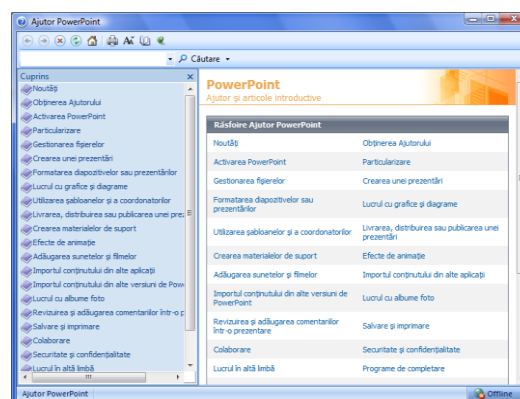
Ajutor PowerPoint

Căutare

Cuprins
Noutăți
Obținerea Ajutorului
Activarea PowerPoint
Particularizare
Gestionarea fișierelor
Crearea unei prezentări
Formatarea diapozitivelor sau prezentărilor
Lucrul cu grafice și diagrame
Utilizarea șabloanelor și a coordonatorilor
Livrarea, distribuirea sau publicarea unei prez
Crearea materialelor de suport
Efecte de animație
Adăugarea sunetelor și filmelor
Importul conținutului din alte aplicații
Importul conținutului din alte versiuni de Pow
Lucrul cu albume foto
Revizuirea și adăugarea comentariilor într-o p
Salvare și imprimare
Colaborare
Securitate și confidențialitate
Lucrul în altă limbă

PowerPoint
Ajutor și articole introductive

Răsfoire Ajutor PowerPoint

| | |
|---|---|
| Noutăți | Obținerea Ajutorului |
| Activarea PowerPoint | Particularizare |
| Gestionarea fișierelor | Crearea unei prezentări |
| Formatarea diapozitivelor sau prezentărilor | Lucrul cu grafice și diagrame |
| Utilizarea șabloanelor și a coordonatorilor | Livrarea, distribuirea sau publicarea unei prezentări |
| Crearea materialelor de suport | Efecte de animație |
| Adăugarea sunetelor și filmelor | Importul conținutului din alte aplicații |
| Importul conținutului din alte versiuni de PowerPoint | Lucrul cu albume foto |
| Revizuirea și adăugarea comentariilor într-o prezentare | Salvare și imprimare |
| Colaborare | Securitate și confidențialitate |
| Lucrul în altă limbă | Programe de completare |

Ajutor PowerPoint
Offline